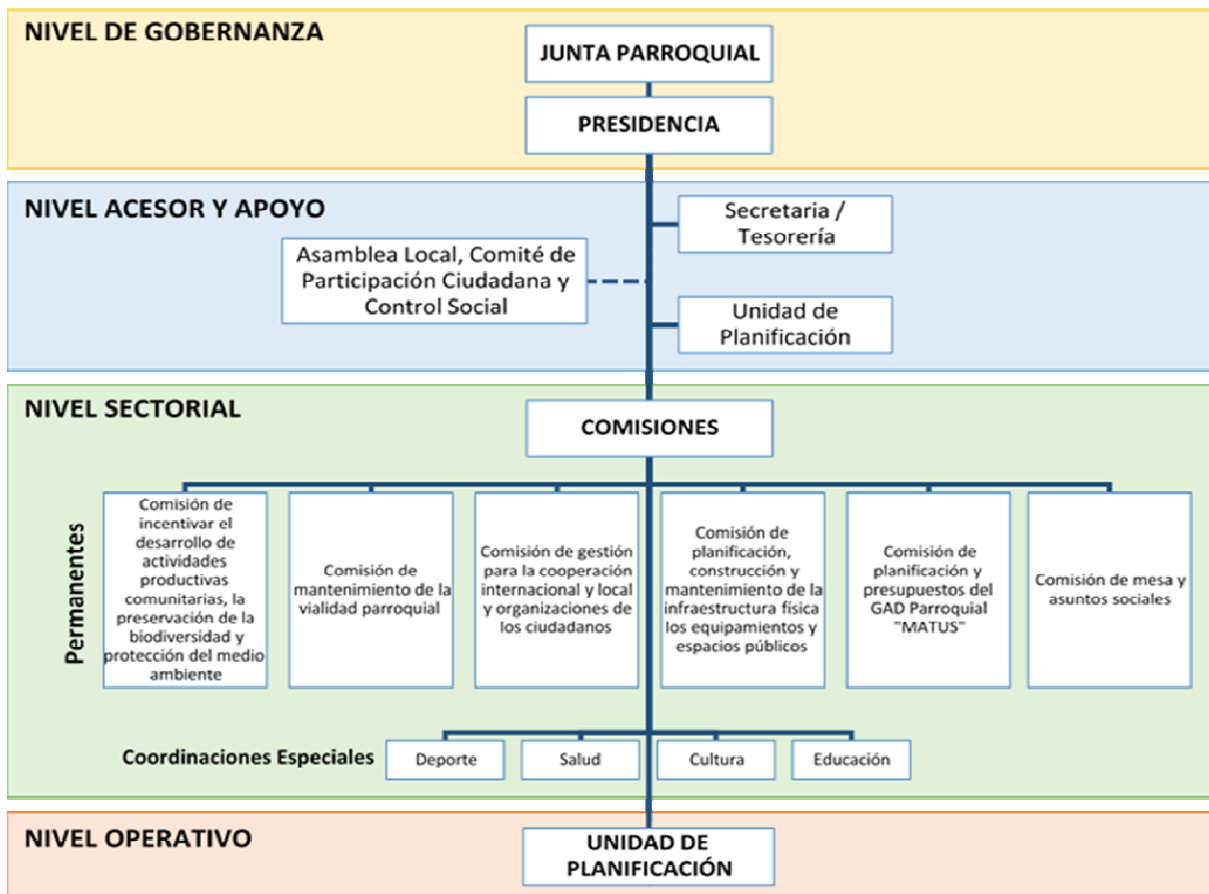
NIVEL DE GOBERNANZA

JUNTA PARROQUIAL

PRESIDENCIA

NIVEL ACESOR Y APOYO

Secretaria / Tesorería

Asamblea Local, Comité de Participación Ciudadana y Control Social

Unidad de Planificación

NIVEL SECTORIAL

COMISIONES

Permanentes

Comisión de incentivar el desarrollo de actividades productivas comunitarias, la preservación de la biodiversidad y protección del medio ambiente

Comisión de mantenimiento de la vialidad parroquial

Comisión de gestión para la cooperación internacional y local y organizaciones de los ciudadanos

Comisión de planificación, construcción y mantenimiento de la infraestructura física los equipamientos y espacios públicos

Comisión de planificación y presupuestos del GAD Parroquial "MATUS"

Comisión de mesa y asuntos sociales

Coordinaciones Especiales

Deporte

Salud

Cultura

Educación

NIVEL OPERATIVO

UNIDAD DE PLANIFICACIÓN